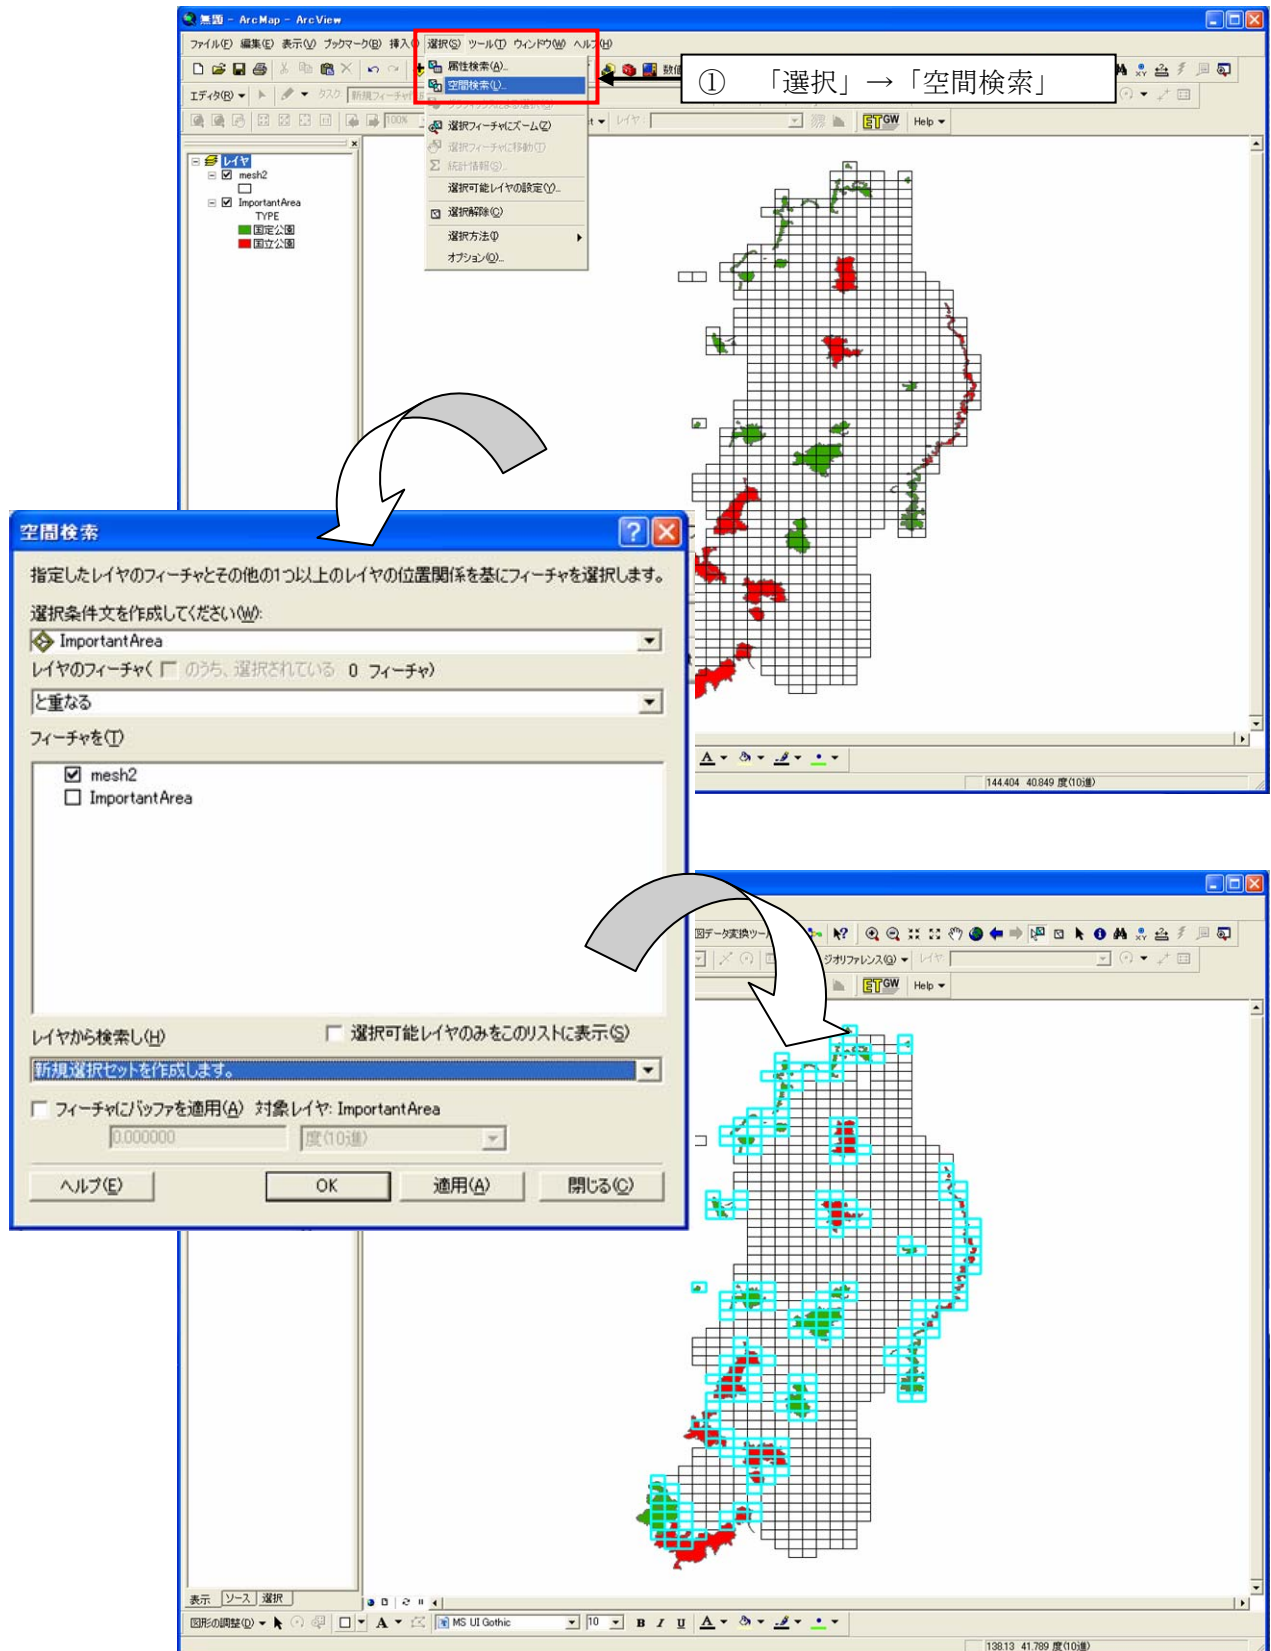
無題 - ArcMap - ArcView

ファイル(F) 編集(E) 表示(V) ブックマーク(B) 挿入(I) 選択(S) ツール(T) ウィンドウ(W) ヘルプ(H)

エディタ(R) タスク 新規フィーチャ

属性検索(A)...
空間検索(L)...
選択フィーチャにズーム(Z)
選択フィーチャに移動(T)
統計情報(S)...
選択可能レイヤの設定(Y)...
選択解除(C)
選択方法(I)
オプション(O)...

① 「選択」→「空間検索」

レイヤ
mesh2
ImportantArea
TYPE
国定公園
国立公園

Help

144.404 40.849 度(10進)

空間検索

指定したレイヤのフィーチャとその他の1つ以上のレイヤの位置関係を基にフィーチャを選択します。

選択条件文を作成してください(W):

ImportantArea

レイヤのフィーチャ( のうち、選択されている 0 フィーチャ)

と重なる

フィーチャを(T)

mesh2
ImportantArea

レイヤから検索し(H)

選択可能レイヤのみをこのリストに表示(S)

新規選択セットを作成します。

フィーチャにバッファを適用(A) 対象レイヤ: ImportantArea

0.000000 度(10進)

ヘルプ(E) OK 適用(A) 閉じる(C)

図データ変換ツール ジオリファレンス(G) レイヤ

Help

表示 ソース 選択

図形の調整(D) MS UI Gothic 10 B I U

138.13 41.789 度(10進)